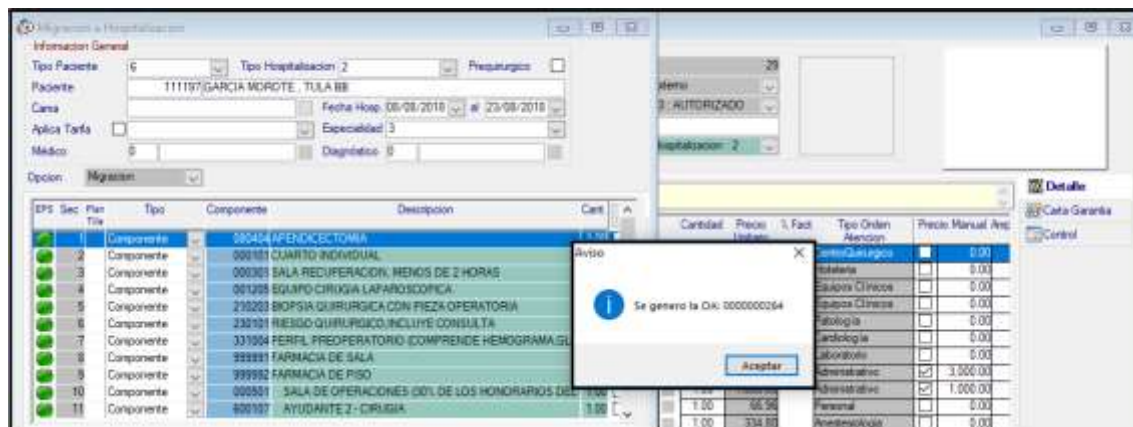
Migracion a Hospitalizacion

Informacion General

Tipo Paciente 6 Tipo Hospitalizacion 2 Prequirurgico

Paciente 1111197 GARCIA MOROTE , TULA BB

Cama Fecha Hosp 08/08/2018 al 23/08/2018

Aplica Tarifa Especialidad 3

Médico 0 Diagnóstico 0

Opcion Migracion

| EPS | Sec | Plan Tite | Tipo | Componente | Descripcion | Cant |
|---|---|---|---|---|---|---|
| | 1 | | Componente | 080404 | APENDICECTOMIA | 1.00 |
| | 2 | | Componente | 000101 | CUARTO INDIVIDUAL | |
| | 3 | | Componente | 000301 | SALA RECUPERACION, MENOS DE 2 HORAS | |
| | 4 | | Componente | 001205 | EQUIPO CIRUGIA LAPAROSCOPICA | |
| | 5 | | Componente | 210203 | BIOPSIA QUIRURGICA CON PIEZA OPERATORIA | |
| | 6 | | Componente | 230101 | RIESGO QUIRURGICO,INCLUYE CONSULTA | |
| | 7 | | Componente | 331004 | PERFIL PREOPERATORIO (COMPRENDE HEMOGRAMA,GL | |
| | 8 | | Componente | 999991 | FARMACIA DE SALA | |
| | 9 | | Componente | 999992 | FARMACIA DE PISO | |
| | 10 | | Componente | 000501 | SALA DE OPERACIONES (30% DE LOS HONORARIOS DE | 1.00 |
| | 11 | | Componente | 600107 | AYUDANTE 2 - CIRUGIA | 1.00 |

29

stema

3 : AUTORIZADO

Hospitalizacion 2

| Cantidad | Precio Unitario | % Fact | Tipo Orden Atencion | Precio Manual | Arp |
|---|---|---|---|---|---|
| | | | Centro Quirurgico | | 0.00 |
| | | | Hoteleria | | 0.00 |
| | | | Equipos Clinicos | | 0.00 |
| | | | Equipos Clinicos | | 0.00 |
| | | | Patologia | | 0.00 |
| | | | Cardiologia | | 0.00 |
| | | | Laboratorio | | 0.00 |
| | | | Administrativo | ☑ | 3,000.00 |
| | | | Administrativo | ☑ | 1,000.00 |
| 1.00 | 66.56 | | Personal | | 0.00 |
| 1.00 | 334.00 | | Anestesiologia | | 0.00 |

Detalle

Carta Garantia

Control

Aviso

Se genero la OA: 0000000264

Aceptar